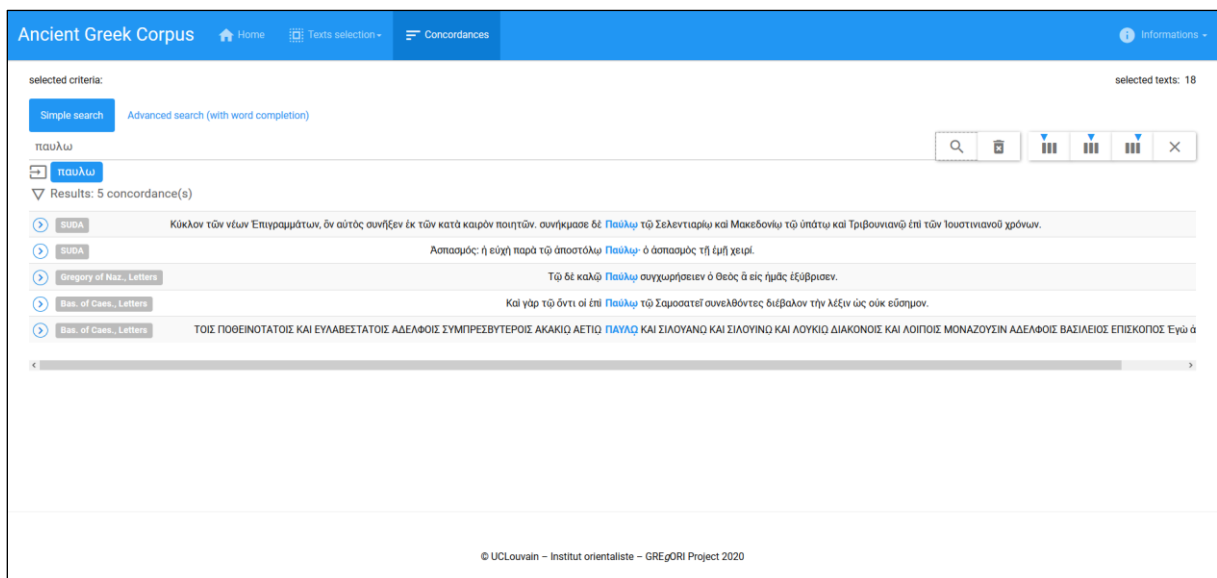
Ancient Greek Corpus Home Texts selection Concordances Informations

selected criteria:

selected texts: 18

Simple search Advanced search (with word completion)

παυλω

παυλω

Results: 5 concordance(s)

SUDA Κύκλον τῶν νέων Ἐπιγραμμάτων, ὃν αὐτὸς συνῆξεν ἐκ τῶν κατὰ καιρὸν ποιητῶν. συνήκμασε δὲ Παύλῳ τῷ Σελεντιαρίῳ καὶ Μακεδονίῳ τῷ ὑπάτῳ καὶ Τριβουνιανῷ ἐπὶ τῶν Ἰουστινιανοῦ χρόνων.

SUDA Ἀσπασμός: ἡ εὐχὴ παρὰ τῷ ἀποστόλῳ Παύλῳ· ὁ ἀσπασμὸς τῇ ἐμῇ χειρί.

Gregory of Naz., Letters Τῷ δὲ καλῷ Παύλῳ συγχωρήσειεν ὁ Θεὸς ἃ εἰς ἡμᾶς ἐξύβρισεν.

Bas. of Caes., Letters Καὶ γὰρ τῷ ὄντι οἱ ἐπὶ Παύλῳ τῷ Σαμοσατεῖ συνελθόντες διέβαλον τὴν λέξιν ὡς οὐκ εὔσημον.

Bas. of Caes., Letters ΤΟΙΣ ΠΟΘΕΙΝΟΤΑΤΟΙΣ ΚΑΙ ΕΥΛΑΒΕΣΤΑΤΟΙΣ ΑΔΕΛΦΟΙΣ ΣΥΜΠΡΕΣΒΥΤΕΡΟΙΣ ΑΚΑΚΙΩ ΑΕΤΙΩ ΠΑΥΛΩ ΚΑΙ ΣΙΛΟΥΑΝΩ ΚΑΙ ΣΙΛΟΥΙΝΩ ΚΑΙ ΛΟΥΚΙΩ ΔΙΑΚΟΝΟΙΣ ΚΑΙ ΛΟΙΠΟΙΣ ΜΟΝΑΖΟΥΣΙΝ ΑΔΕΛΦΟΙΣ ΒΑΣΙΛΕΙΟΣ ΕΠΙΣΚΟΠΟΣ Ἐγὼ ἀ

© UCLouvain – Institut orientaliste – GREgORI Project 2020